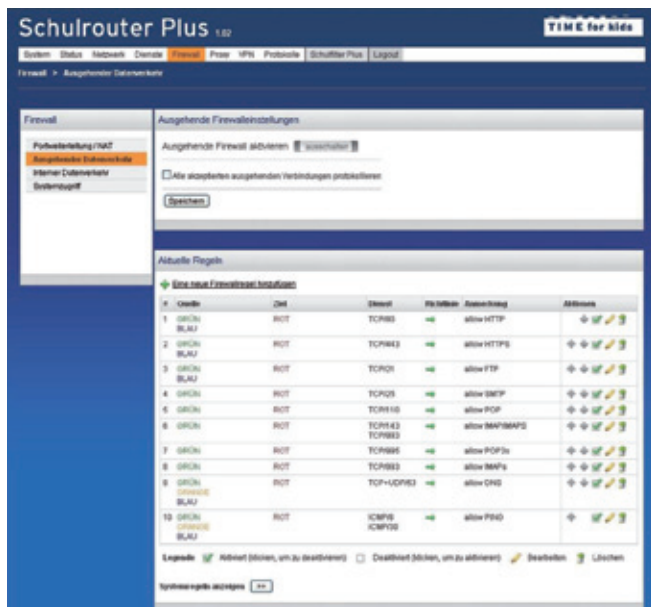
Schulrouter Plus 1.02

TIME for kids

System Status Netzwerk Dienste Firewall Proxy VPN Protokolle Schulfilter Plus Logout

Firewall > Ausgehender Datenverkehr

Firewall

Portweiterleitung / NAT
Ausgehender Datenverkehr
Interner Datenverkehr
Systemzugriff

Ausgehende Firewalleinstellungen

Ausgehende Firewall aktivieren [ausschalten]

Alle akzeptierten ausgehenden Verbindungen protokollieren

Speichern

Aktuelle Regeln

Eine neue Firewallregel hinzufügen

| # | Quelle | Ziel | Dienst | Richtlinie | Anmerkung | Aktionen |
|---|---|---|---|---|---|---|
| 1 | GRÜN BLAU | ROT | TCP/80 | | allow HTTP | |
| 2 | GRÜN BLAU | ROT | TCP/443 | | allow HTTPS | |
| 3 | GRÜN BLAU | ROT | TCP/21 | | allow FTP | |
| 4 | GRÜN | ROT | TCP/25 | | allow SMTP | |
| 5 | GRÜN | ROT | TCP/110 | | allow POP | |
| 6 | GRÜN | ROT | TCP/143 TCP/993 | | allow IMAP/IMAPS | |
| 7 | GRÜN | ROT | TCP/995 | | allow POP3s | |
| 8 | GRÜN | ROT | TCP/993 | | allow IMAPs | |
| 9 | GRÜN ORANGE BLAU | ROT | TCP+UDP/53 | | allow DNS | |
| 10 | GRÜN ORANGE BLAU | ROT | ICMP/8 ICMP/30 | | allow PING | |

Legende: Aktiviert (klicken, um zu deaktivieren) Deaktiviert (klicken, um zu aktivieren) Bearbeiten Löschen

Systemregeln anzeigen >>